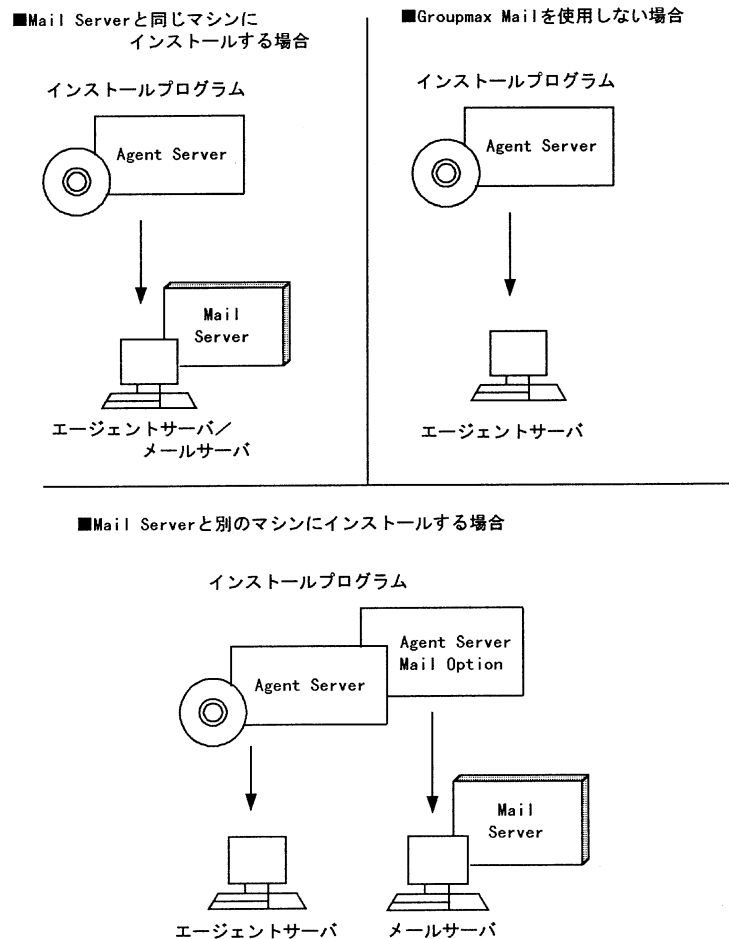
■Mail Serverと同じマシンにインストールする場合

インストールプログラム

Agent Server

Mail Server

エージェントサーバ／メールサーバ

■Groupmax Mailを使用しない場合

インストールプログラム

Agent Server

エージェントサーバ

■Mail Serverと別のマシンにインストールする場合

インストールプログラム

Agent Server Mail Option

Agent Server

Mail Server

エージェントサーバ

メールサーバ